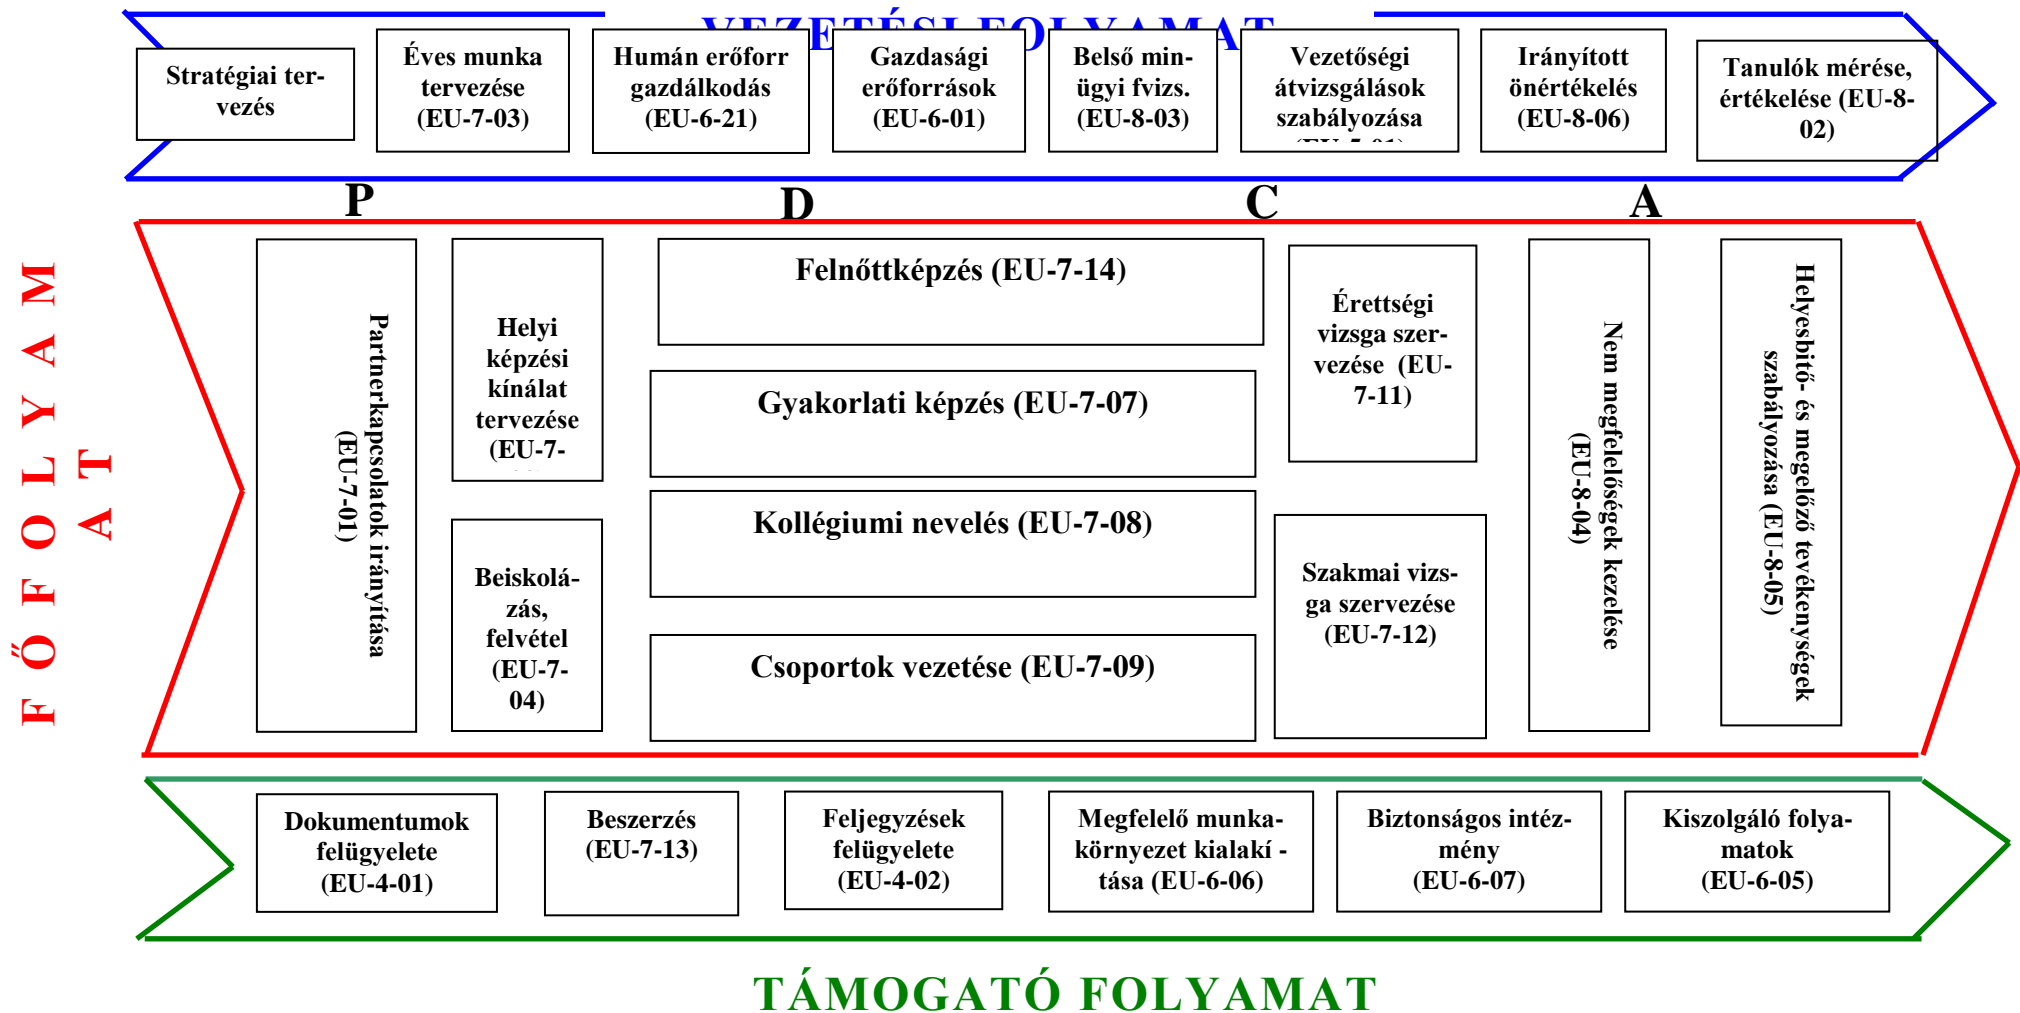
VEZETÉSI FOLYAMAT

Stratégiai tervezés

Éves munka tervezése (EU-7-03)

Humán erőforr gazdálkodás (EU-6-21)

Gazdasági erőforrások (EU-6-01)

Belső minügyi fvizs. (EU-8-03)

Vezetőségi átvizsgálások szabályozása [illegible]

Irányított önértékelés (EU-8-06)

Tanulók mérése, értékelése (EU-8-02)

P

D

C

A

FŐFOLYAMAT

Partnerkapcsolatok irányítása (EU-7-01)

Helyi képzési kínálat tervezése (EU-7-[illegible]

Beiskolázás, felvétel (EU-7-04)

Felnőttképzés (EU-7-14)

Gyakorlati képzés (EU-7-07)

Kollégiumi nevelés (EU-7-08)

Csoportok vezetése (EU-7-09)

Érettségi vizsga szervezése (EU-7-11)

Szakmai vizsga szervezése (EU-7-12)

Nem megfelelőségek kezelése (EU-8-04)

Helyesbítő- és megelőző tevékenységek szabályozása (EU-8-05)

Dokumentumok felügyelete (EU-4-01)

Beszerzés (EU-7-13)

Feljegyzések felügyelete (EU-4-02)

Megfelelő munkakörnyezet kialakítása (EU-6-06)

Biztonságos intézmény (EU-6-07)

Kiszolgáló folyamatok (EU-6-05)

TÁMOGATÓ FOLYAMAT